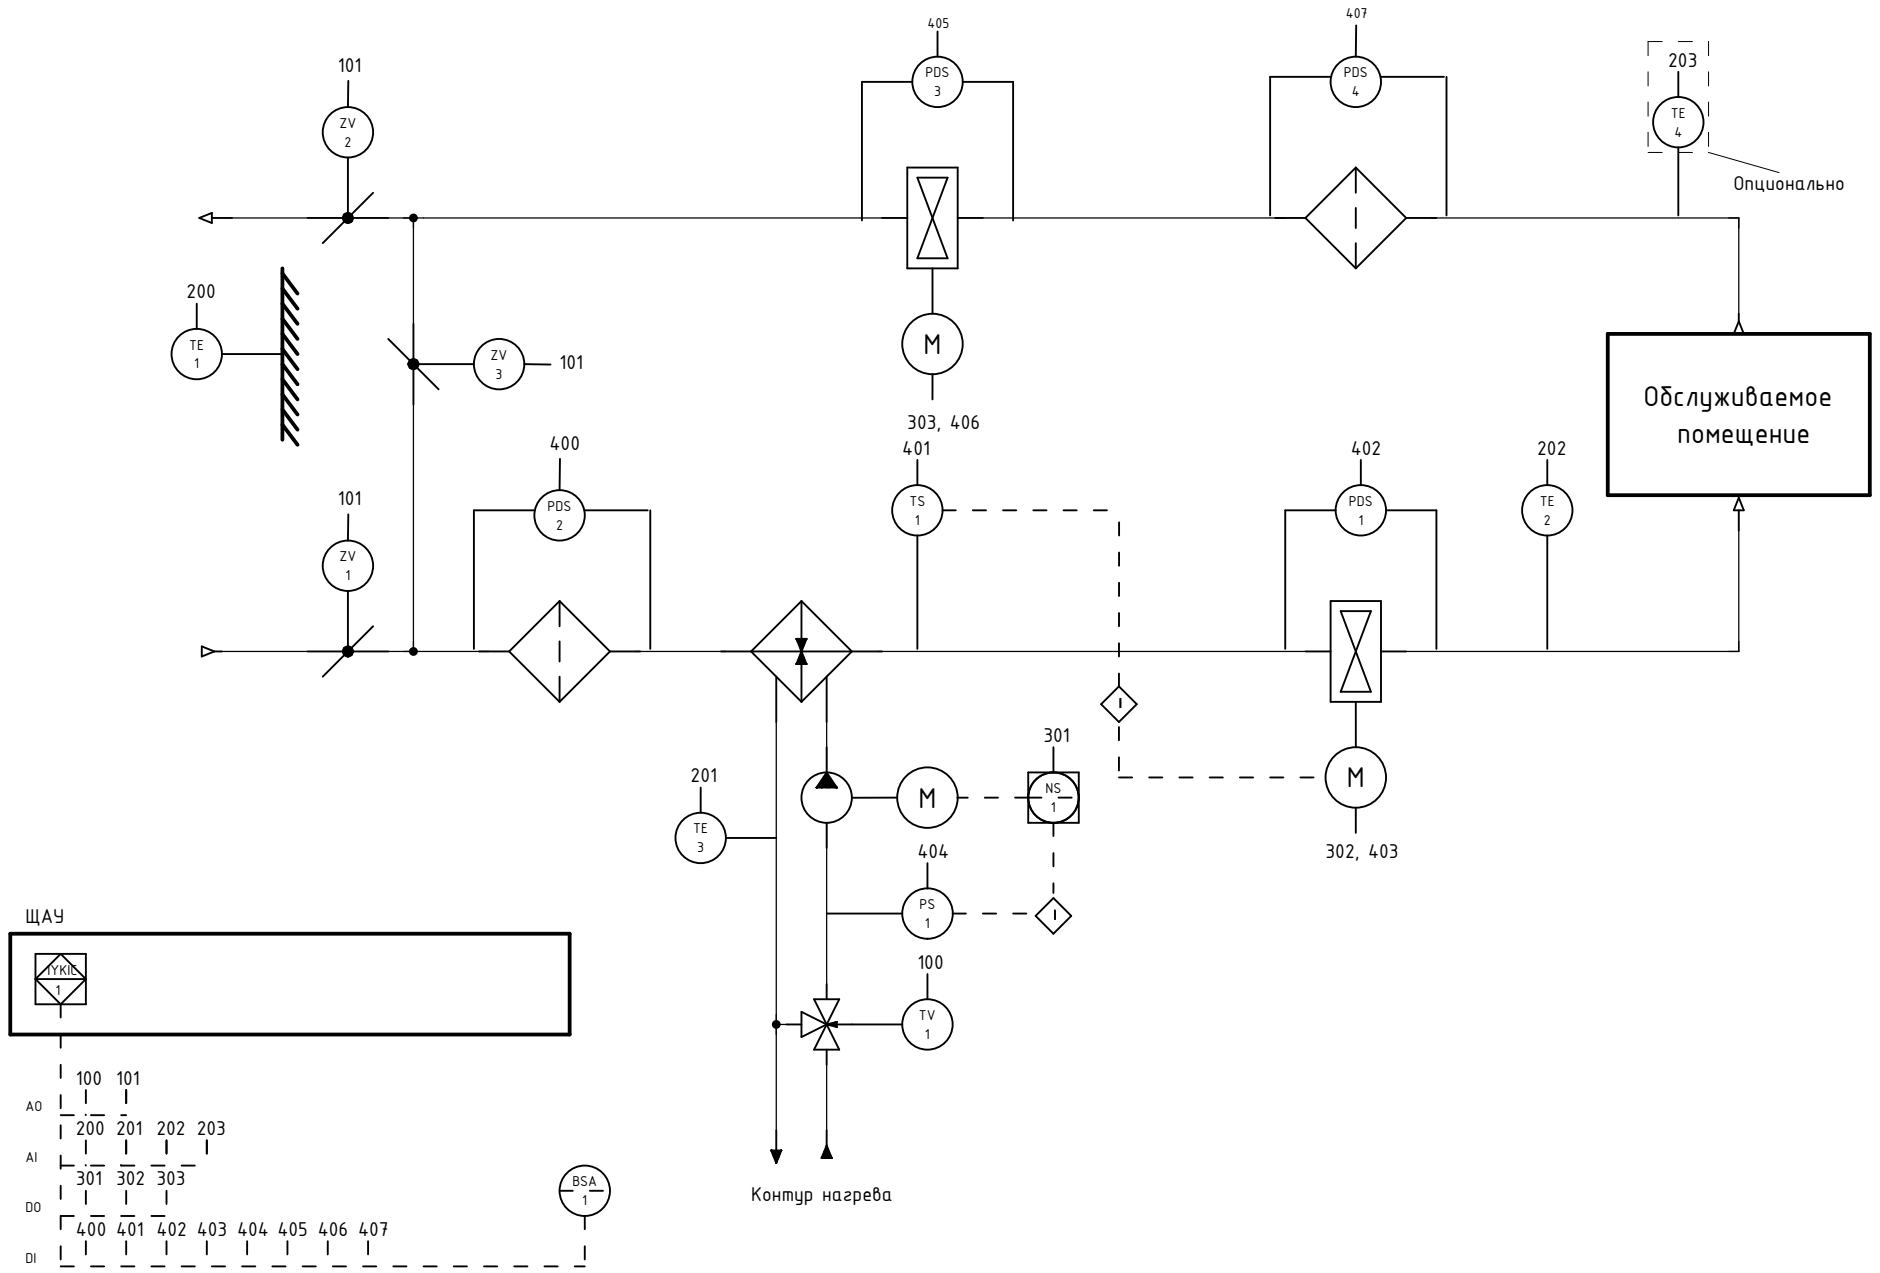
405
PDS
3

407
PDS
4

203
TE
4
Опционально

101
ZV
2

200
TE
1

ZV
3
101

M
303, 406

Обслуживаемое помещение

400
PDS
2

401
TS
1

402
PDS
1

202
TE
2

101
ZV
1

301
NS
1

M

M
302, 403

201
TE
3

404
PS
1

100
TV
1

Контур нагрева

ЩАУ
YKIC
1

AO
100 101
AI
200 201 202 203
DO
301 302 303
DI
400 401 402 403 404 405 406 407

BSA
1